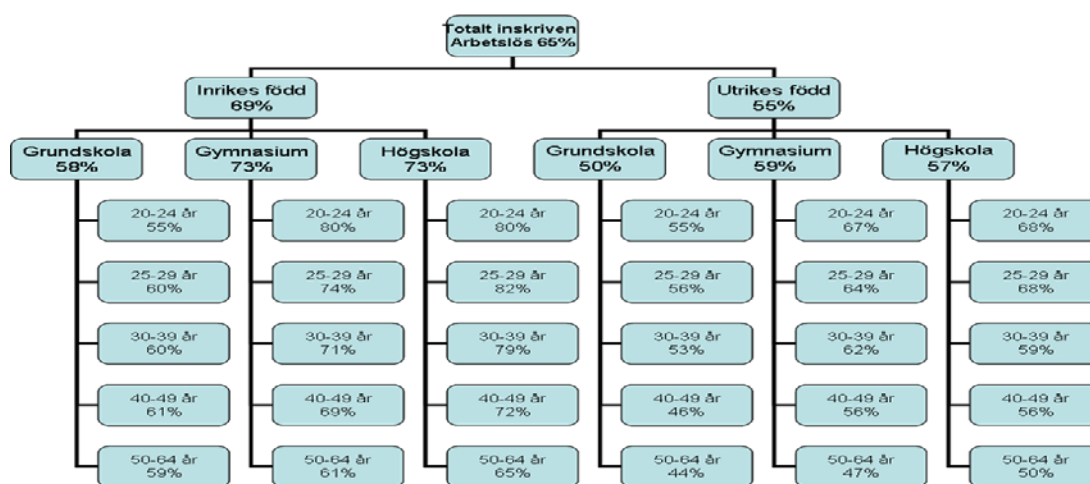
Totalt inskriven Arbetslös 65%

Inrikes född 69%

Grundskola 58%

20-24 år 55%

25-29 år 60%

30-39 år 60%

40-49 år 61%

50-64 år 59%

Gymnasium 73%

20-24 år 80%

25-29 år 74%

30-39 år 71%

40-49 år 69%

50-64 år 61%

Högskola 73%

20-24 år 80%

25-29 år 82%

30-39 år 79%

40-49 år 72%

50-64 år 65%

Utrikes född 55%

Grundskola 50%

20-24 år 55%

25-29 år 56%

30-39 år 53%

40-49 år 46%

50-64 år 44%

Gymnasium 59%

20-24 år 67%

25-29 år 64%

30-39 år 62%

40-49 år 56%

50-64 år 47%

Högskola 57%

20-24 år 68%

25-29 år 68%

30-39 år 59%

40-49 år 56%

50-64 år 50%